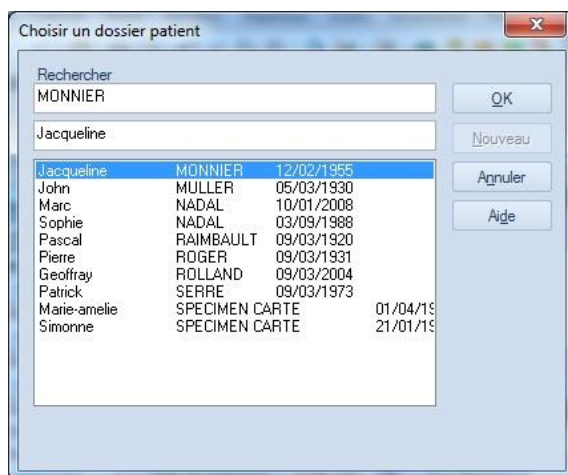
Choisir un dossier patient

Rechercher
MONNIER

Jacqueline

| | | | |
|---|---|---|---|
| Jacqueline | MONNIER | 12/02/1955 | |
| John | MULLER | 05/03/1930 | |
| Marc | NADAL | 10/01/2008 | |
| Sophie | NADAL | 03/09/1988 | |
| Pascal | RAIMBAULT | 09/03/1920 | |
| Pierre | ROGER | 09/03/1931 | |
| Geoffray | ROLLAND | 09/03/2004 | |
| Patrick | SERRE | 09/03/1973 | |
| Marie-amelie | SPECIMEN CARTE | | 01/04/1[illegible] |
| Simonne | SPECIMEN CARTE | | 21/01/1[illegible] |

OK
Nouveau
Annuler
Aide